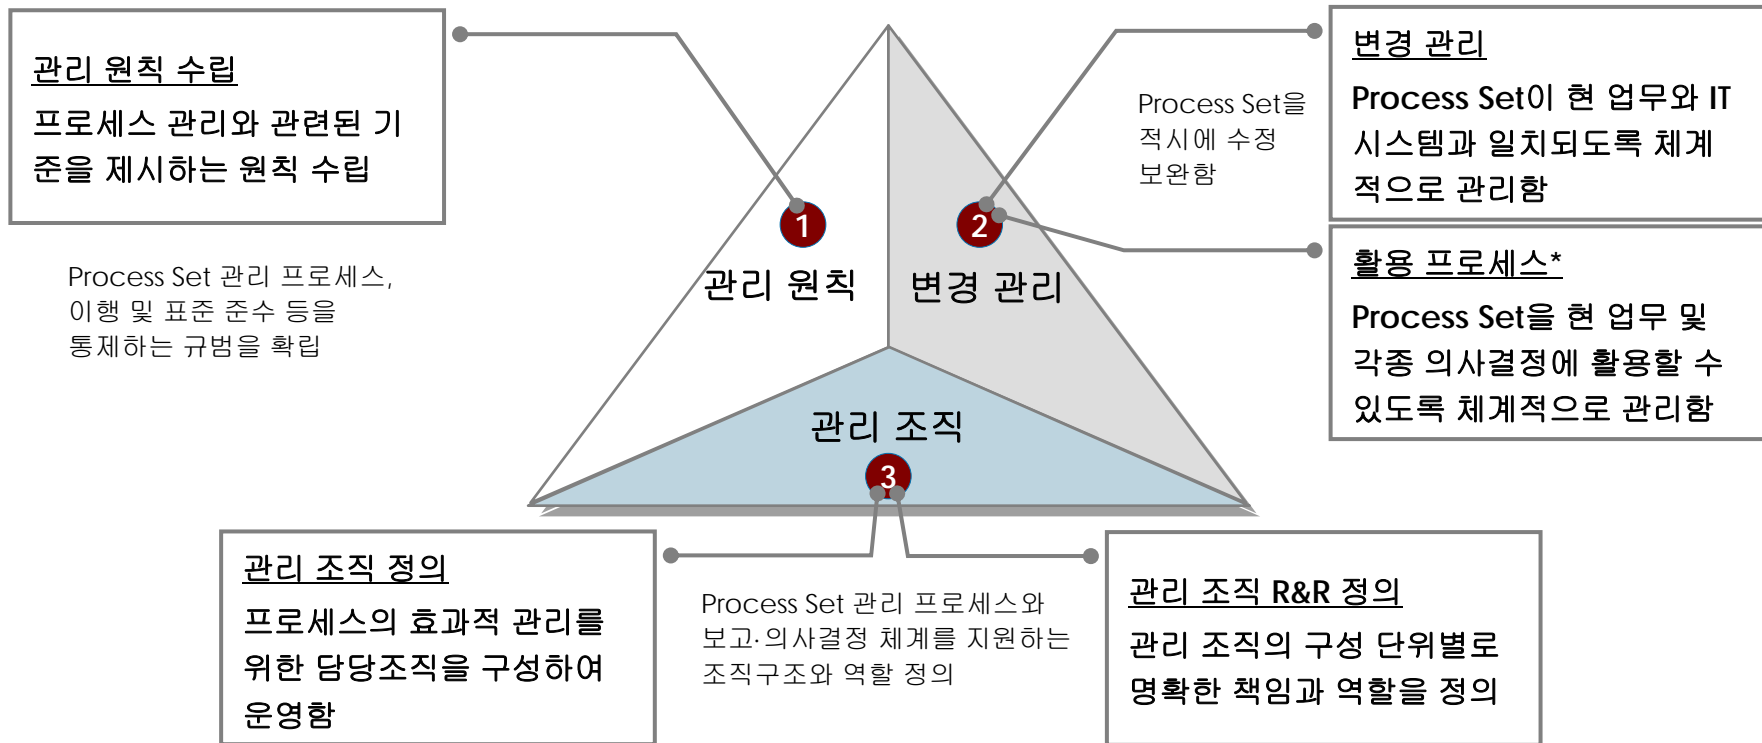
관리 원칙 수립

프로세스 관리와 관련된 기준을 제시하는 원칙 수립

Process Set 관리 프로세스, 이행 및 표준 준수 등을 통제하는 규범을 확립

1

관리 원칙

2

변경 관리

Process Set을 적시에 수정 보완함

변경 관리

Process Set이 현 업무와 IT 시스템과 일치되도록 체계적으로 관리함

활용 프로세스*

Process Set을 현 업무 및 각종 의사결정에 활용할 수 있도록 체계적으로 관리함

관리 조직

3

관리 조직 정의

프로세스의 효과적 관리를 위한 담당조직을 구성하여 운영함

Process Set 관리 프로세스와 보고·의사결정 체계를 지원하는 조직구조와 역할 정의

관리 조직 R&R 정의

관리 조직의 구성 단위별로 명확한 책임과 역할을 정의